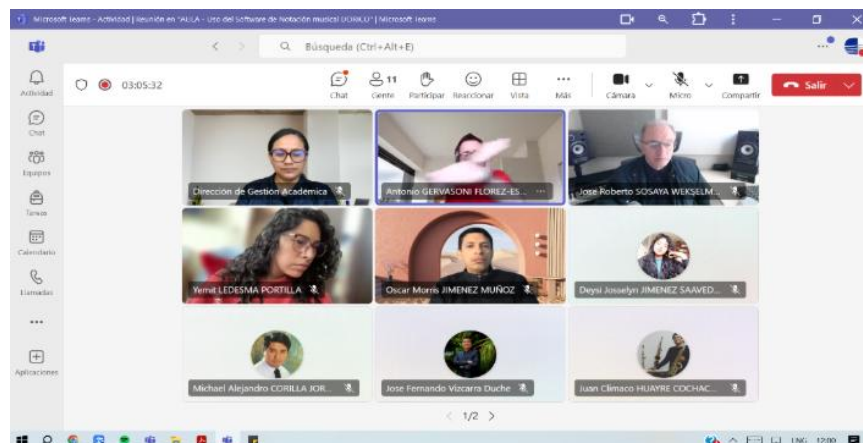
Microsoft Teams - Actividad | Reunión en "AULA - Uso del Software de Notación musical (DOREC)" | Microsoft Teams

Búsqueda (Ctrl+Alt+E)

Actividad
Chat
Equipos
Tareas
Calendario
Llamadas
...
Aplicaciones

03:05:32

Chat
11 Gente
Participar
Reaccionar
Vista
Más
Cámara
Micro
Compartir
Salir

Dirección de Gestión Académica
Antonio GERVASONI FLOREZ-ES...
Jose Roberto SOSAYA WEKSELM...
Yemit LEDESMA PORTILLA
Oscar Morris JIMENEZ MUÑOZ
Deysi Joselyn JIMENEZ SAAVED...
Michael Alejandro CORILLA JOR...
Jose Fernando Vizcarra Duche
Juan Climaco HUAYRE COCHAC...

1/2

LNG 12:00